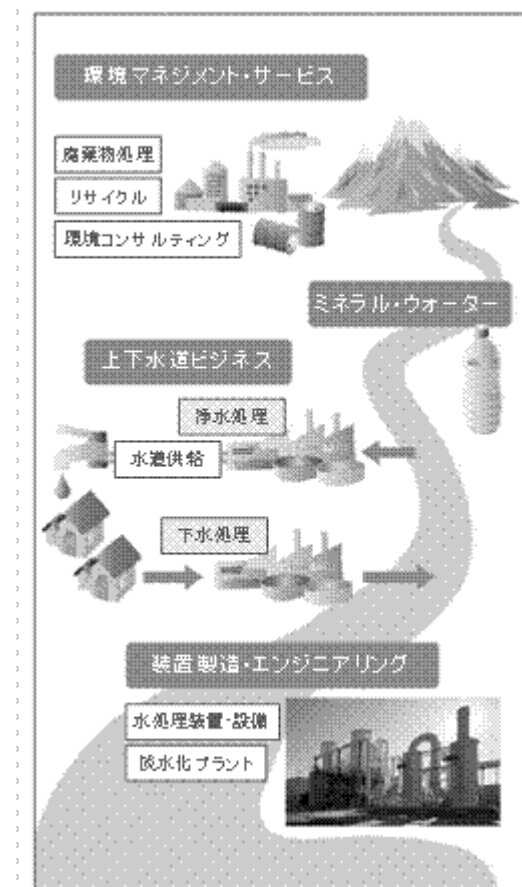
環境マネジメント・サービス

廃棄物処理

リサイクル

環境コンサルティング

ミネラル・ウォーター

上下水道ビジネス

浄水処理

水道供給

下水処理

装置製造・エンジニアリング

水処理装置・設備

淡水化プラント